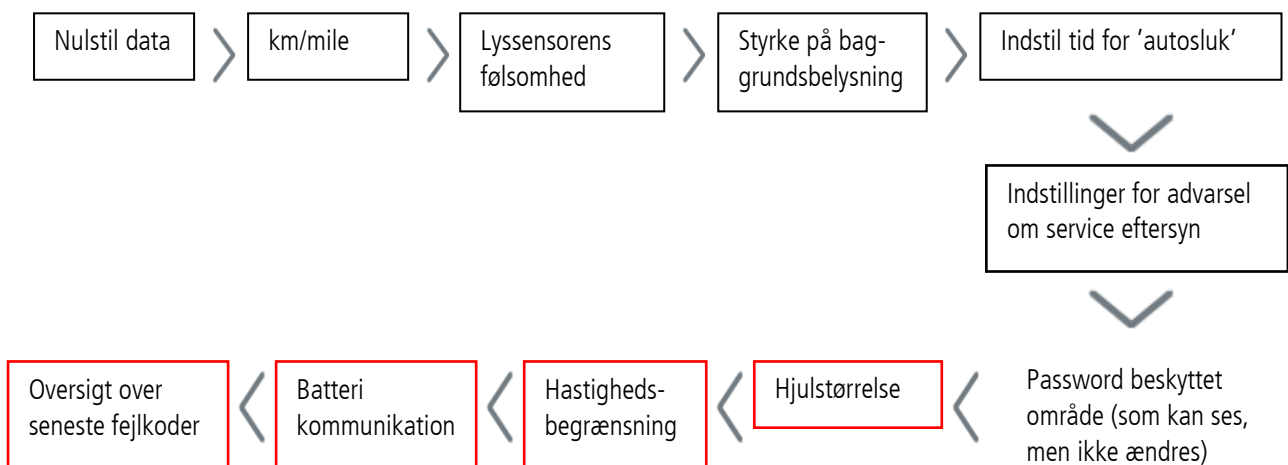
Nulstil data

km/mile

Lyssensorens følsomhed

Styrke på baggrundsbelysning

Indstil tid for 'autosluk'

Indstillinger for advarsel om service eftersyn

Password beskyttet område (som kan ses, men ikke ændres)

Hjulstørrelse

Hastighedsbegrænsning

Batteri kommunikation

Oversigt over seneste fejlkoder